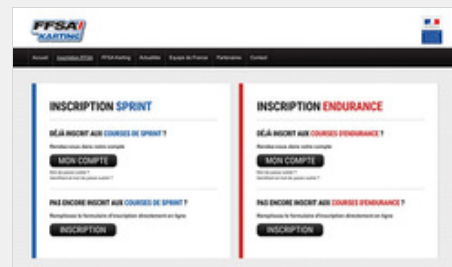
FFSA KARTING

Accueil | Inscription FFSA | FFSA Karting | Actualités | Equipe de France | Partenaires | Contact

INSCRIPTION SPRINT

DÉJÀ INSCRIT AUX COURSES DE SPRINT ?

Rendez-vous dans votre compte

MON COMPTE

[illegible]
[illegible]

PAS ENCORE INSCRIT AUX COURSES DE SPRINT ?

Remplissez le formulaire d'inscription directement en ligne

INSCRIPTION

INSCRIPTION ENDURANCE

DÉJÀ INSCRIT AUX COURSES D'ENDURANCE ?

Rendez-vous dans votre compte

MON COMPTE

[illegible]
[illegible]

PAS ENCORE INSCRIT AUX COURSES D'ENDURANCE ?

Remplissez le formulaire d'inscription directement en ligne

INSCRIPTION